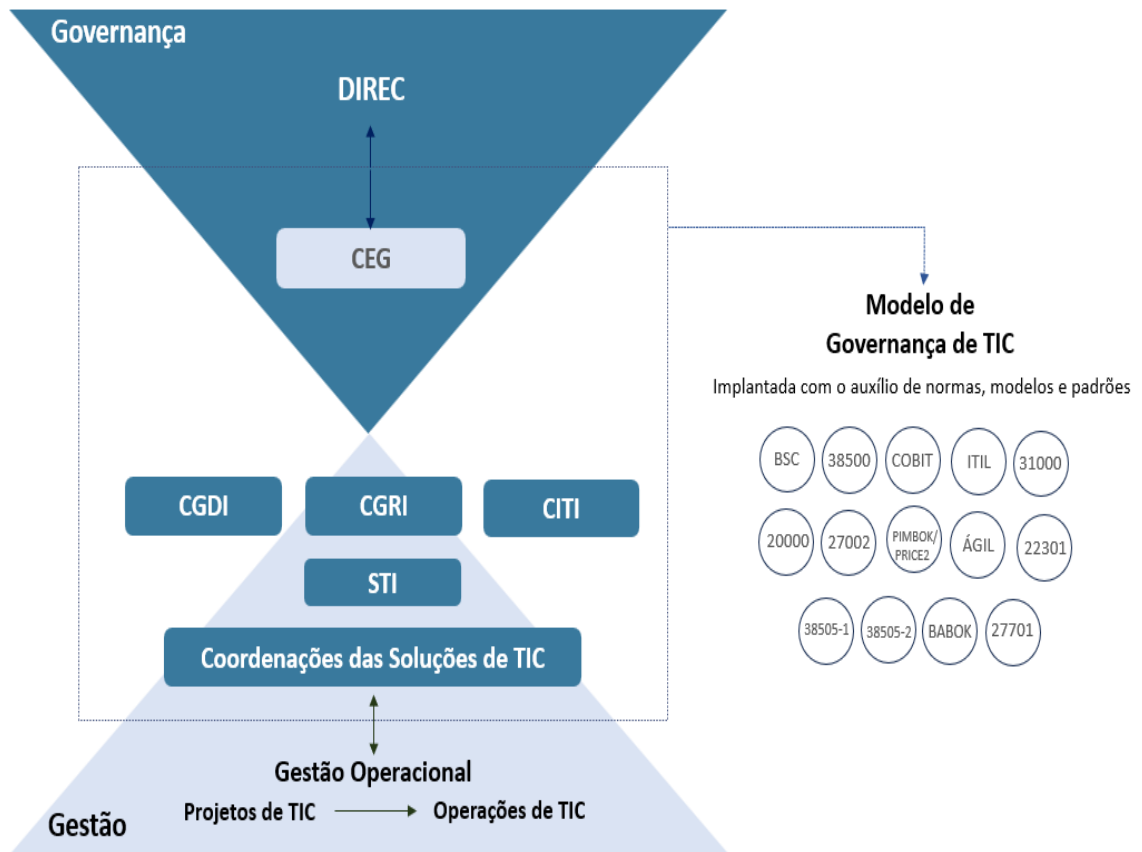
Governança

DIREC

CEG

Modelo de Governança de TIC

Implantada com o auxílio de normas, modelos e padrões

BSC
38500
COBIT
ITIL
31000
20000
27002
PIMBOK/ PRICE2
ÁGIL
22301
38505-1
38505-2
BABOK
27701

CGDI
CGRI
CITI
STI

Coordenações das Soluções de TIC

Gestão Operacional

Projetos de TIC
Operações de TIC

Gestão